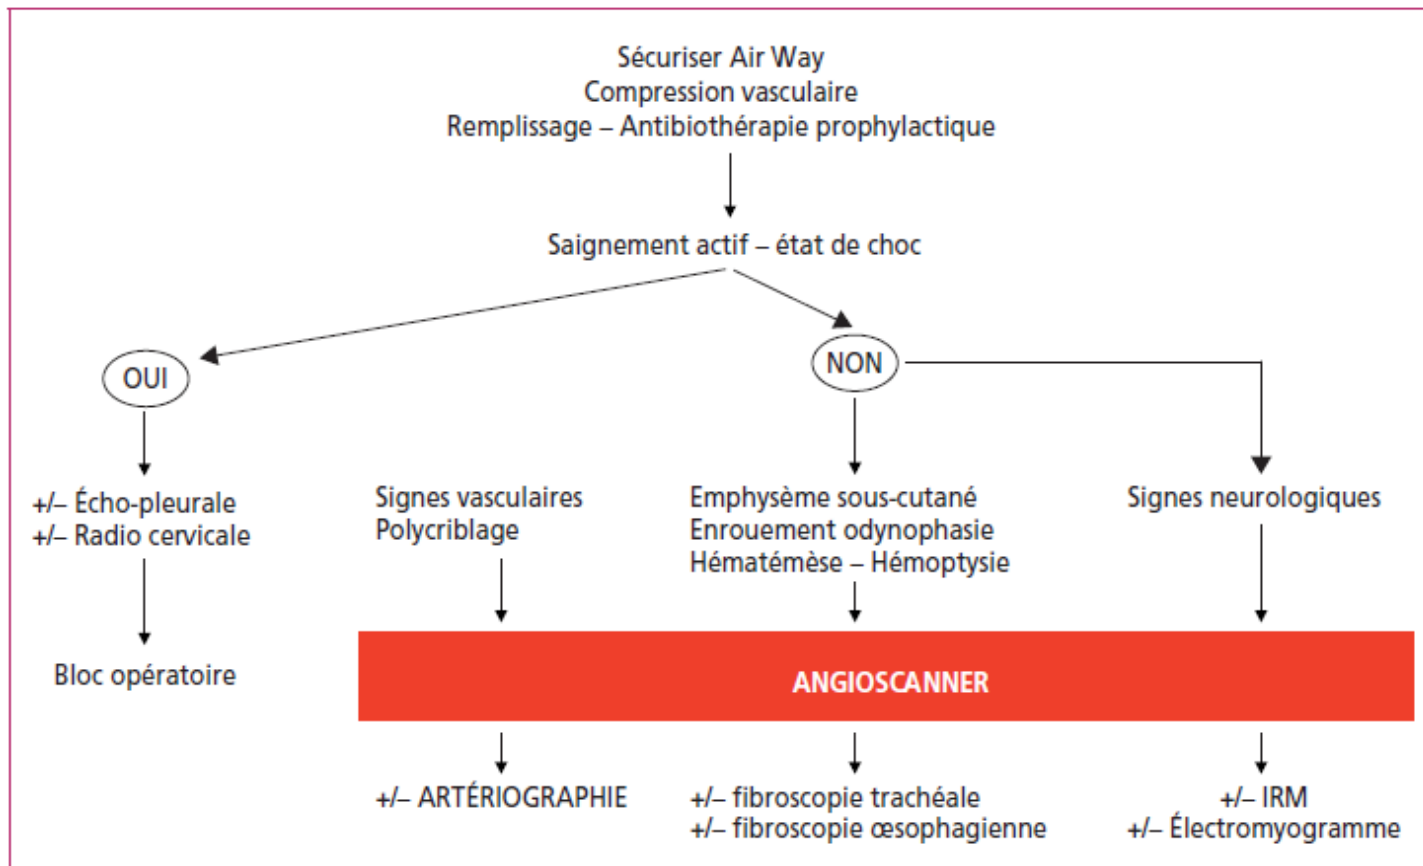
Sécuriser Air Way
Compression vasculaire
Remplissage – Antibiothérapie prophylactique

Saignement actif – état de choc

OUI

NON

+/– Écho-pleurale
+/– Radio cervicale

Bloc opératoire

Signes vasculaires
Polycriblage

Emphysème sous-cutané
Enrouement odynophasie
Hématémèse – Hémoptysie

Signes neurologiques

ANGIOSCANNER

+/– ARTÉRIOGRAPHIE

+/– fibroscopie trachéale
+/– fibroscopie œsophagienne

+/– IRM
+/– Électromyogramme